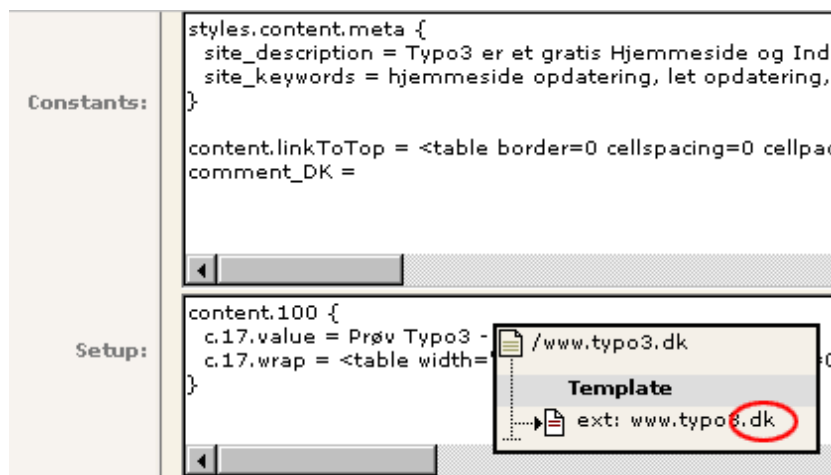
Constants:

styles.content.meta {
  site_description = Typo3 er et gratis Hjemmeside og Ind
  site_keywords = hjemmeside opdatering, let opdatering,
}

content.linkToTop = <table border=0 cellspacing=0 cellpac
comment_DK =

Setup:

content.100 {
  c.17.value = Prøv Typo3 -
  c.17.wrap = <table width=
}

/www.typo3.dk
Template
ext: www.typo3.dk